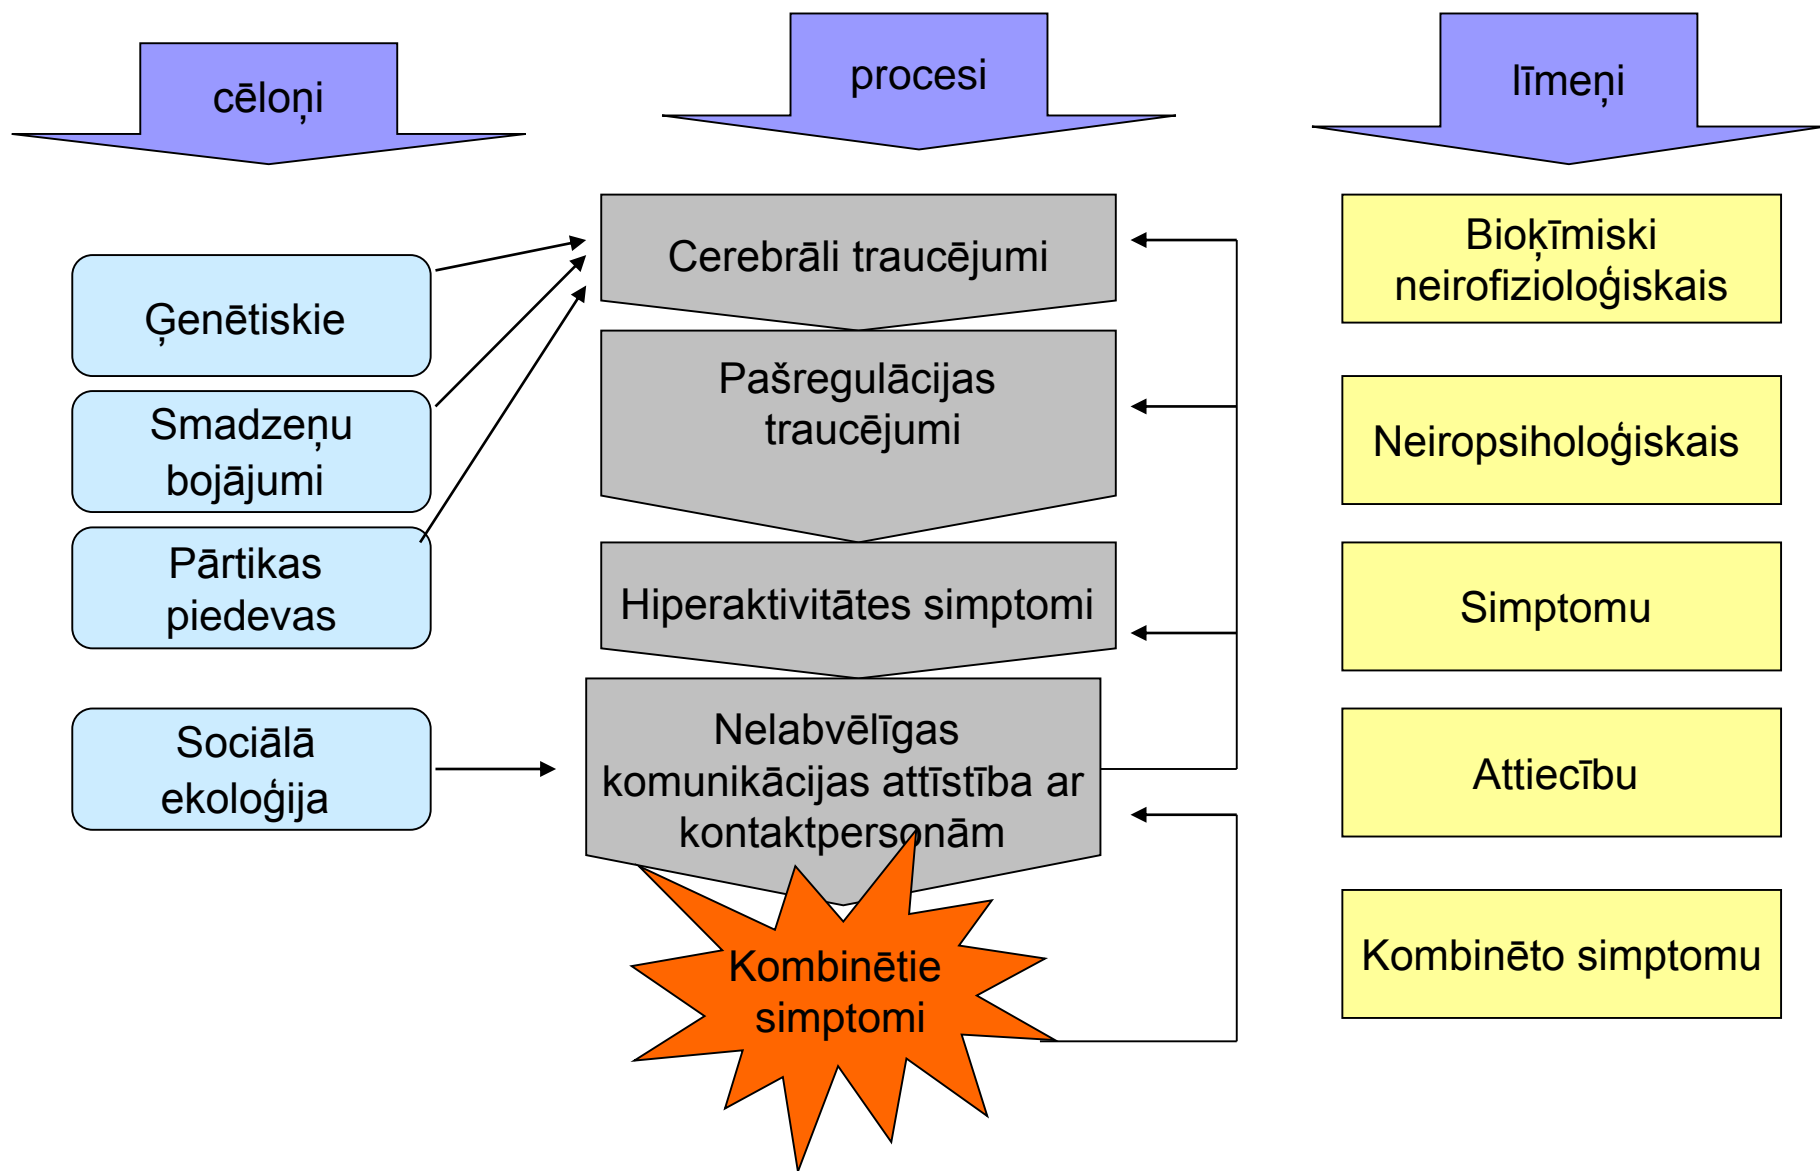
cēloņi

procesi

līmeņi

Ģenētiskie

Smadzeņu bojājumi

Pārtikas piedevas

Sociālā ekoloģija

Cerebrāli traucējumi

Pašregulācijas traucējumi

Hiperaktivitātes simptomi

Nelabvēlīgas komunikācijas attīstība ar kontaktpersonām

Kombinētie simptomi

Bioķīmiski neirofizioloģiskais

Neiropsiholoģiskais

Simptomu

Attiecību

Kombinēto simptomu